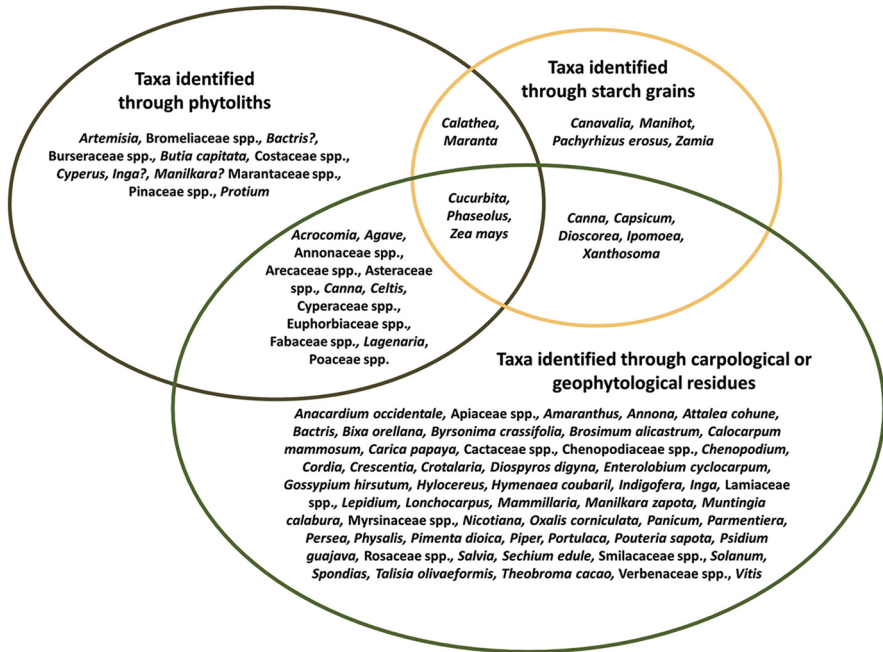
Taxa identified through phytoliths

Artemisia, Bromeliaceae spp., Bactris?, Burseraceae spp., Butia capitata, Costaceae spp., Cyperus, Inga?, Manilkara? Marantaceae spp., Pinaceae spp., Protium

Taxa identified through starch grains

Calathea, Maranta

Canavalia, Manihot, Pachyrhizus erosus, Zamia

Cucurbita, Phaseolus, Zea mays

Acrocomia, Agave, Annonaceae spp., Arecaceae spp., Asteraceae spp., Canna, Celtis, Cyperaceae spp., Euphorbiaceae spp., Fabaceae spp., Lagenaria, Poaceae spp.

Canna, Capsicum, Dioscorea, Ipomoea, Xanthosoma

Taxa identified through carpological or geophytological residues

Anacardium occidentale, Apiaceae spp., Amaranthus, Annona, Attalea cohune, Bactris, Bixa orellana, Byrsonima crassifolia, Brosimum alicastrum, Calocarpum mammosum, Carica papaya, Cactaceae spp., Chenopodiaceae spp., Chenopodium, Cordia, Crescentia, Crotalaria, Diospyros digyna, Enterolobium cyclocarpum, Gossypium hirsutum, Hylocereus, Hymenaea coubaril, Indigofera, Inga, Lamiaceae spp., Lepidium, Lonchocarpus, Mammillaria, Manilkara zapota, Muntingia calabura, Myrsinaceae spp., Nicotiana, Oxalis corniculata, Panicum, Parmentiera, Persea, Physalis, Pimenta dioica, Piper, Portulaca, Pouteria sapota, Psidium guajava, Rosaceae spp., Salvia, Sechium edule, Smilacaceae spp., Solanum, Spondias, Talisia olivaeformis, Theobroma cacao, Verbenaceae spp., Vitis